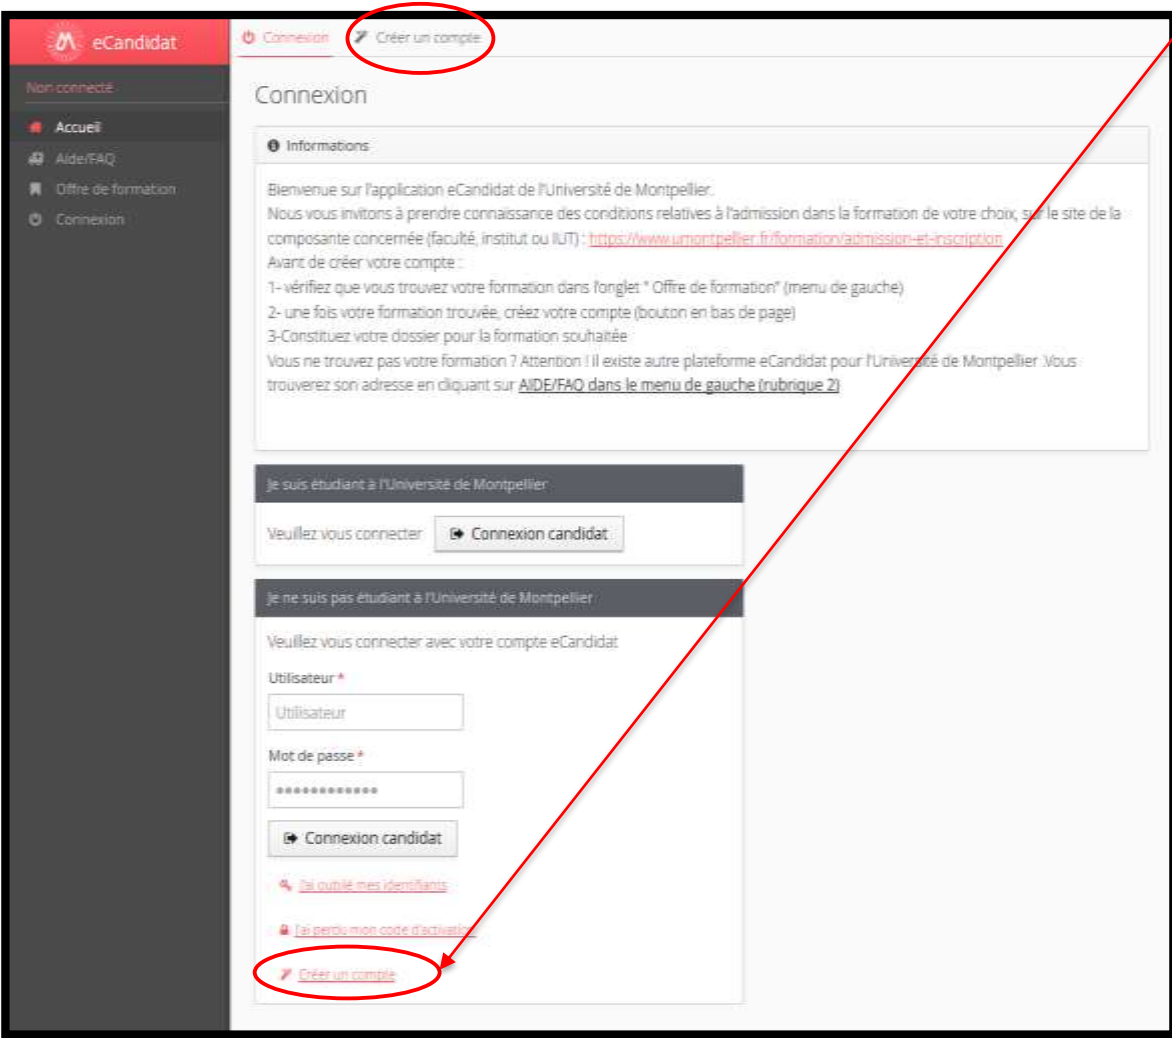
eCandidat

Non connecté

Accueil
Aide/FAQ
Offre de formation
Connexion

Connexion
Créer un compte

Connexion

Informations

Bienvenue sur l'application eCandidat de l'Université de Montpellier.
Nous vous invitons à prendre connaissance des conditions relatives à l'admission dans la formation de votre choix, sur le site de la composante concernée (faculté, institut ou IUT) : https://www.umontpellier.fr/formation/admission-et-inscription
Avant de créer votre compte :
1- vérifiez que vous trouvez votre formation dans l'onglet " Offre de formation" (menu de gauche)
2- une fois votre formation trouvée, créez votre compte (bouton en bas de page)
3-Constituez votre dossier pour la formation souhaitée
Vous ne trouvez pas votre formation ? Attention ! Il existe autre plateforme eCandidat pour l'Université de Montpellier .Vous trouverez son adresse en cliquant sur AIDE/FAQ dans le menu de gauche (rubrique 2)

Je suis étudiant à l'Université de Montpellier

Veuillez vous connecter
Connexion candidat

Je ne suis pas étudiant à l'Université de Montpellier

Veuillez vous connecter avec votre compte eCandidat

Utilisateur *
Utilisateur

Mot de passe *
•••••••••••••

Connexion candidat

J'ai oublié mes identifiants

J'ai perdu mon code d'activation

Créer un compte